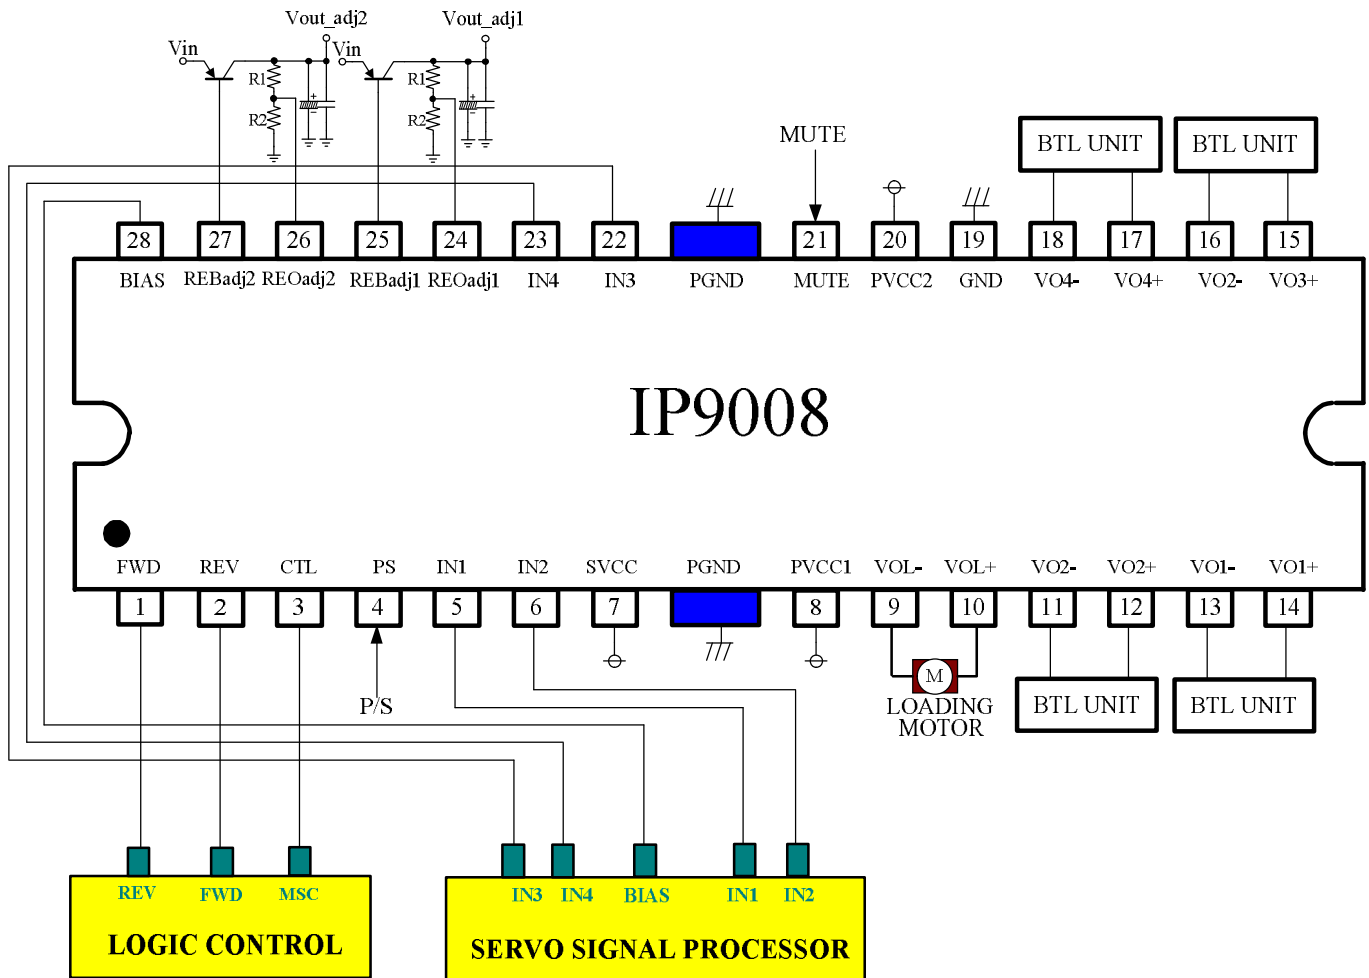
Vout_adj2
Vout_adj1
Vin
Vin
R1
R2
R1
R2
MUTE
BTL UNIT
BTL UNIT

28 27 26 25 24 23 22 21 20 19 18 17 16 15

BIAS REBadj2 REOadj2 REBadj1 REOadj1 IN4 IN3 PGND MUTE PVCC2 GND VO4- VO4+ VO2- VO3+

IP9008

FWD REV CTL PS IN1 IN2 SVCC PGND PVCC1 VOL- VOL+ VO2- VO2+ VO1- VO1+

1 2 3 4 5 6 7 8 9 10 11 12 13 14

P/S
M
LOADING MOTOR
BTL UNIT
BTL UNIT

REV FWD MSC
LOGIC CONTROL

IN3 IN4 BIAS IN1 IN2
SERVO SIGNAL PROCESSOR